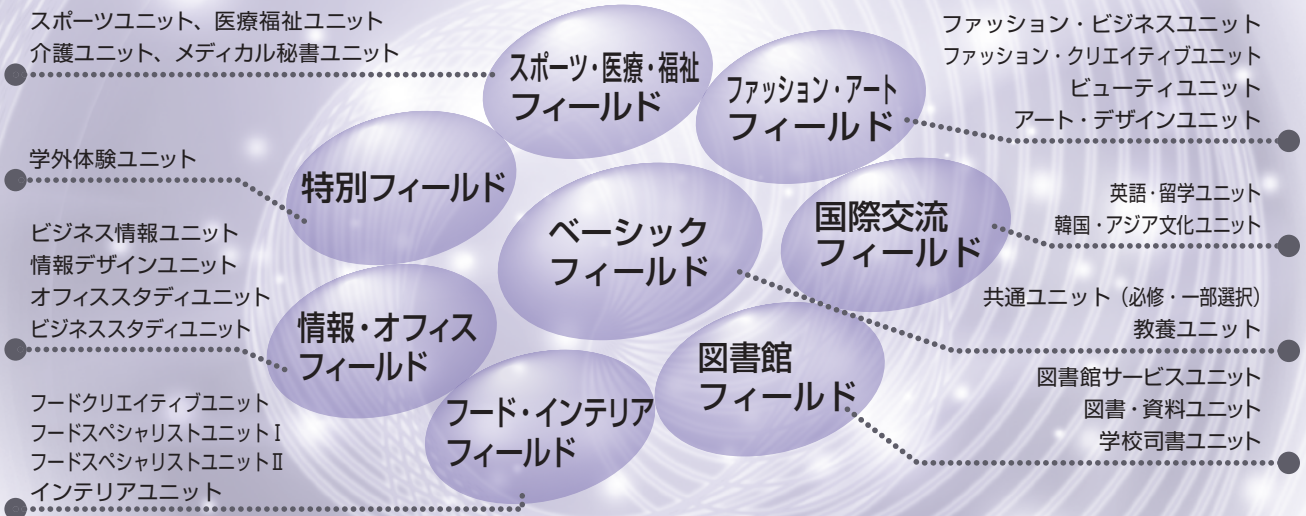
スポーツユニット、医療福祉ユニット
介護ユニット、メディカル秘書ユニット

スポーツ・医療・福祉
フィールド

ファッション・アート
フィールド

ファッション・ビジネスユニット
ファッション・クリエイティブユニット
ビューティユニット
アート・デザインユニット

学外体験ユニット

特別フィールド

ベーシック
フィールド

国際交流
フィールド

英語・留学ユニット
韓国・アジア文化ユニット

ビジネス情報ユニット
情報デザインユニット
オフィススタディユニット
ビジネススタディユニット

情報・オフィス
フィールド

共通ユニット（必修・一部選択）
教養ユニット

図書館
フィールド

図書館サービスユニット
図書・資料ユニット
学校司書ユニット

フードクリエイティブユニット
フードスペシャリストユニットⅠ
フードスペシャリストユニットⅡ
インテリアユニット

フード・インテリア
フィールド